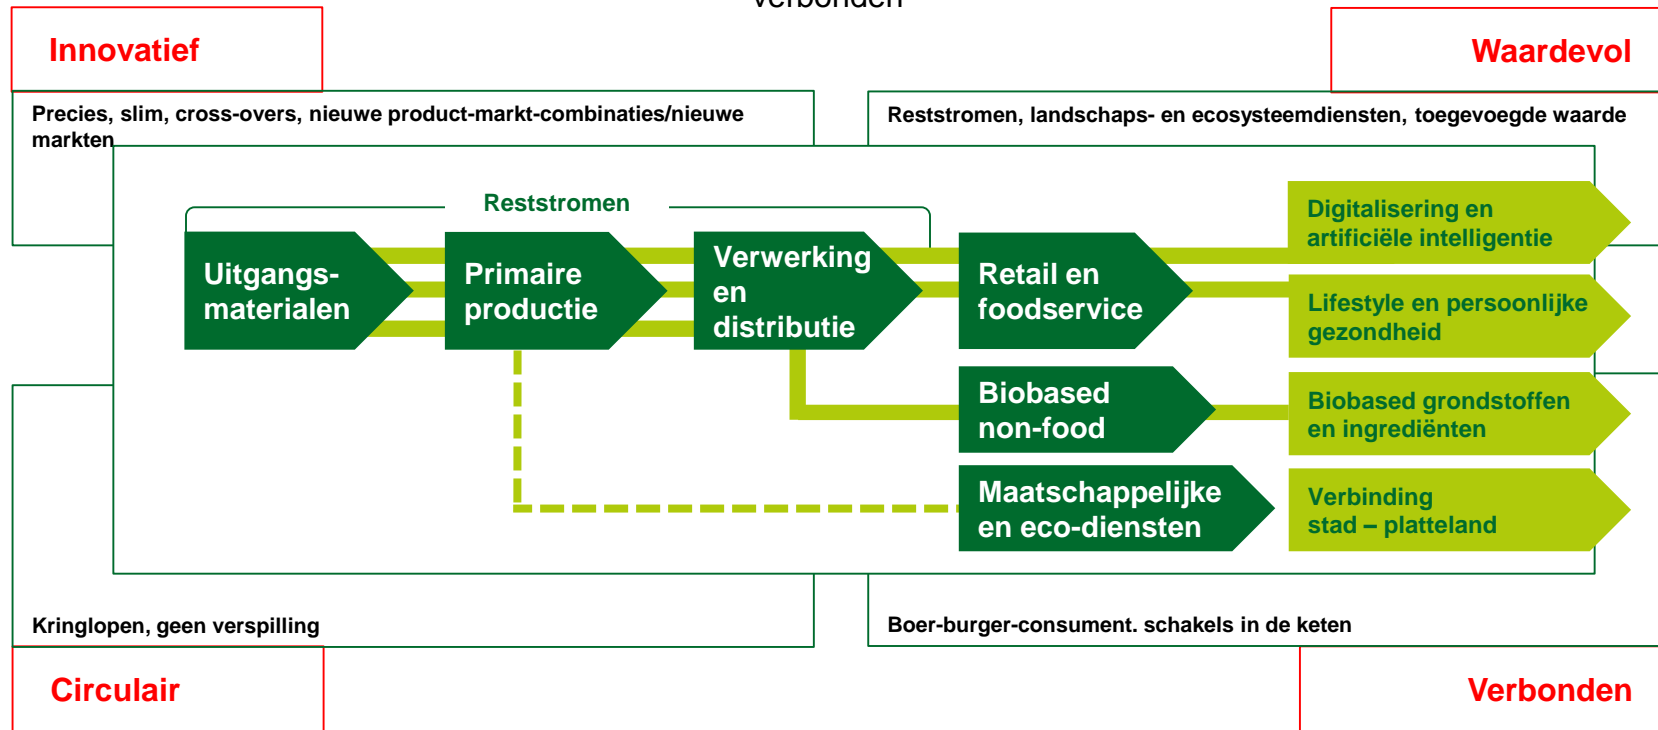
Verbonden

Innovatief

Waardevol

Precies, slim, cross-overs, nieuwe product-markt-combinaties/nieuwe markten

Reststromen, landschaps- en ecosysteemdiensten, toegevoegde waarde

Reststromen

Uitgangs-materialen

Primaire productie

Verwerking en distributie

Retail en foodservice

Digitalisering en artificiële intelligentie

Lifestyle en persoonlijke gezondheid

Biobased non-food

Biobased grondstoffen en ingrediënten

Maatschappelijke en eco-diensten

Verbinding stad – platteland

Kringlopen, geen verspilling

Boer-burger-consument. schakels in de keten

Circulair

Verbonden